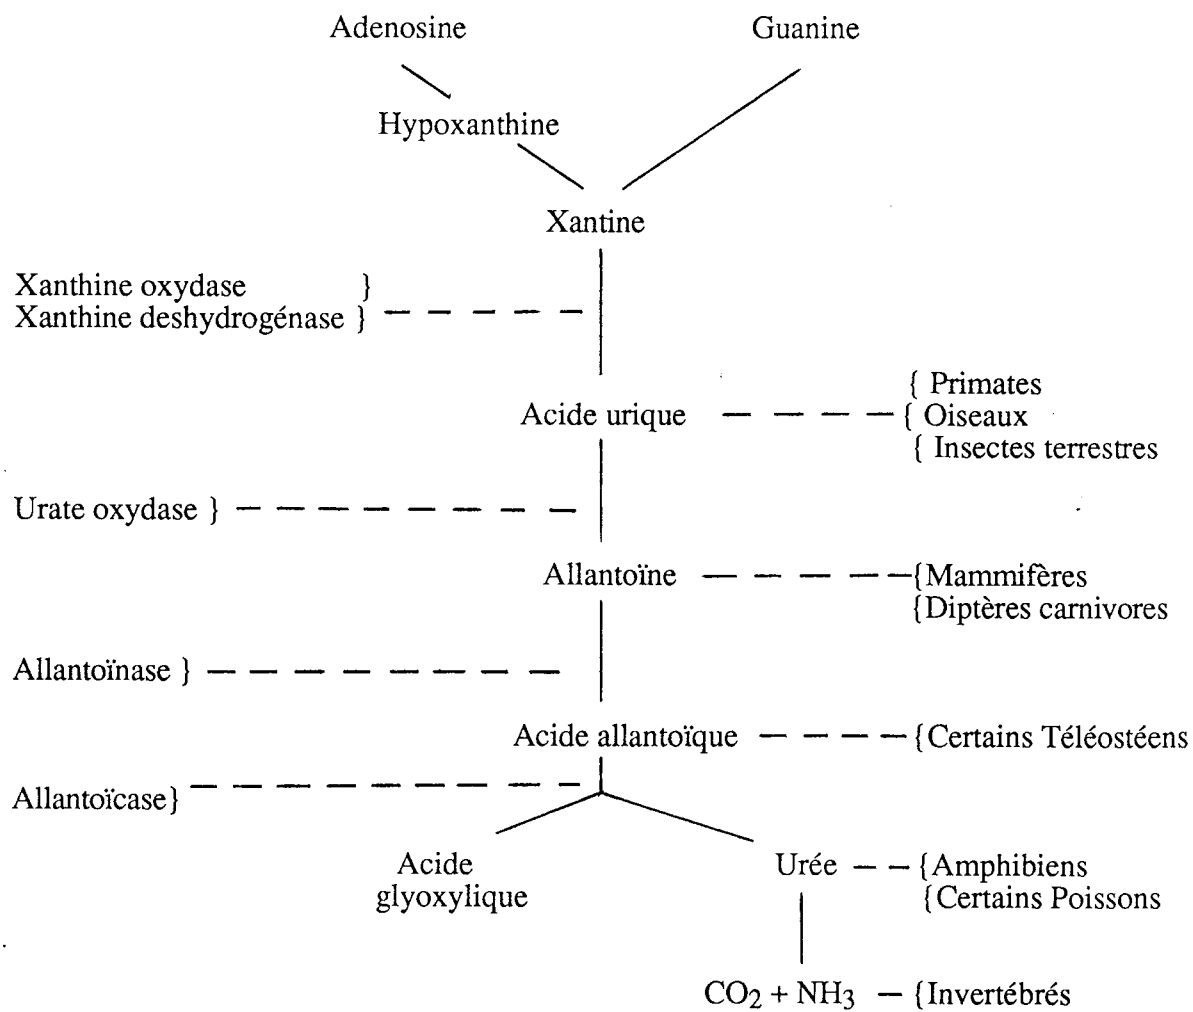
Adenosine

Guanine

Hypoxanthine

Xantine

Xanthine oxydase }
Xanthine deshydrogénase }

Acide urique

{ Primates
{ Oiseaux
{ Insectes terrestres

Urate oxydase }

Allantoïne

{Mammifères
{Diptères carnivores

Allantoïnase }

Acide allantoïque

{Certains Téléostéens

Allantoïcase}

Acide glyoxylique

Urée

{Amphibiens
{Certains Poissons

$CO_2 + NH_3$

{Invertébrés